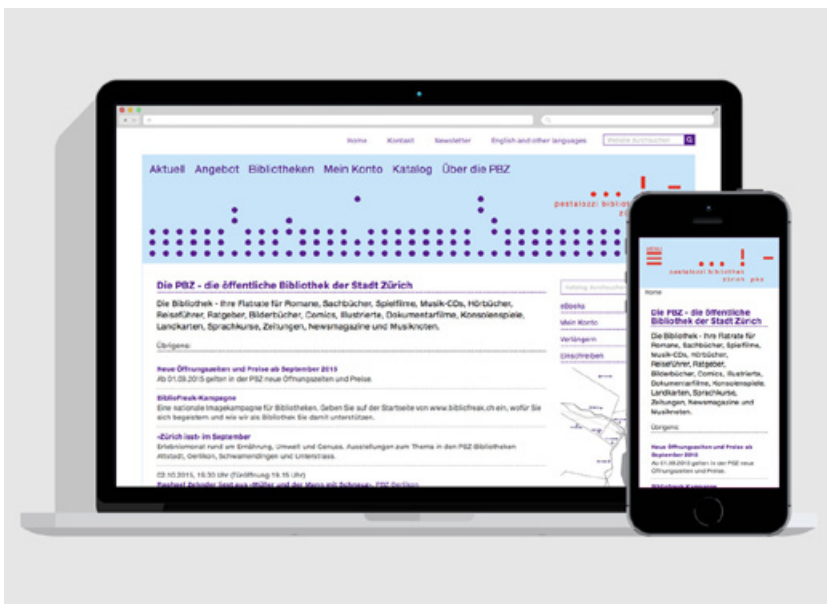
Home Kontakt Newsletter English and other languages Website durchsuchen

Aktuell Angebot Bibliotheken Mein Konto Katalog Über die PBZ

pestalozzi bibliothek zürich

Die PBZ - die öffentliche Bibliothek der Stadt Zürich

Die Bibliothek - ihre Flatrate für Romane, Sachbücher, Spielfilme, Musik-CDs, Hörbücher, Reiseführer, Ratgeber, Bilderbücher, Comics, Illustrierte, Dokumentarfilme, Konsolenspiele, Landkarten, Sprachkurse, Zeitungen, Newsmagazine und Musiknoten.

Übrigens:

Neue Öffnungszeiten und Preise ab September 2015
Ab 01.09.2015 gelten in der PBZ neue Öffnungszeiten und Preise.

BiblioFreak-Kampagne
Eine nationale Imagekampagne für Bibliotheken. Geben Sie auf der Startseite von www.bibliofreak.ch ein, wofür Sie sich begeistern und wie wir als Bibliothek Sie damit unterstützen.

«Zürich isst» im September
Erlebnismonat rund um Ernährung, Umwelt und Genuss. Ausstellungen zum Thema in den PBZ-Bibliotheken Altstadt, Oerlikon, Schwamendingen und Unterstrass.

02.10.2015, 16:30 Uhr (Türöffnung 16.15 Uhr)
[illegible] PBZ Oerlikon

Katalog durchsuchen
eBooks
Mein Konto
Verlängern
Einschreiben

MENU
pestalozzi bibliothek zürich pbz

Home

Die PBZ - die öffentliche Bibliothek der Stadt Zürich

Die Bibliothek - ihre Flatrate für Romane, Sachbücher, Spielfilme, Musik-CDs, Hörbücher, Reiseführer, Ratgeber, Bilderbücher, Comics, Illustrierte, Dokumentarfilme, Konsolenspiele, Landkarten, Sprachkurse, Zeitungen, Newsmagazine und Musiknoten.

Übrigens:

Neue Öffnungszeiten und Preise ab September 2015
Ab 01.09.2015 gelten in der PBZ neue Öffnungszeiten und Preise.

BiblioFreak-Kampagne